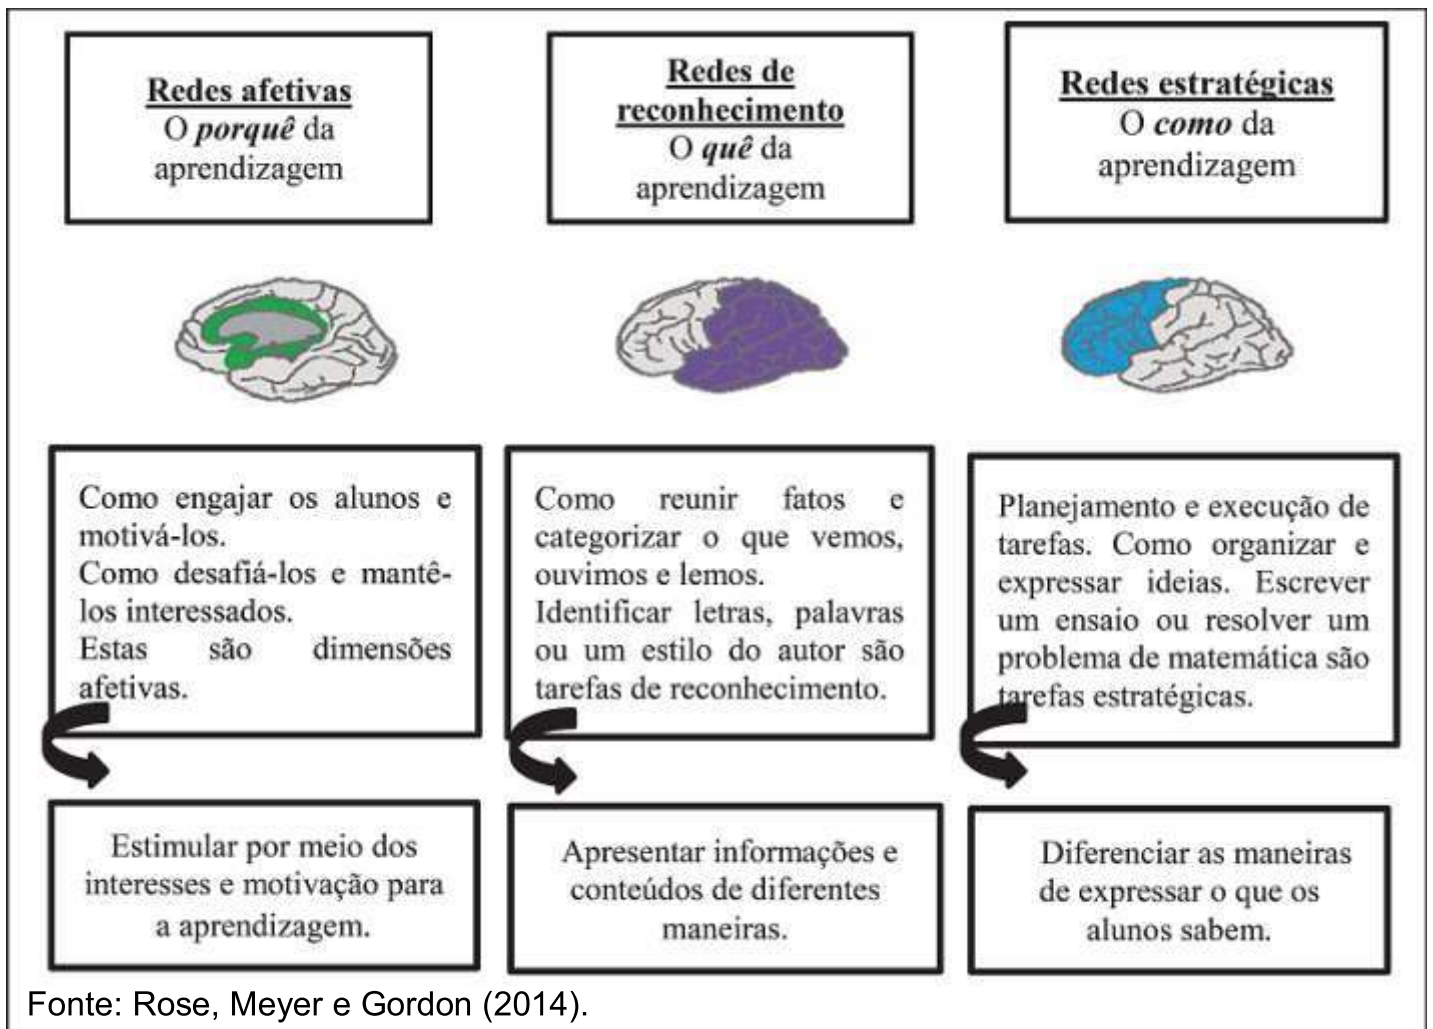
Redes afetivas
O *porquê* da aprendizagem

Redes de reconhecimento
O *quê* da aprendizagem

Redes estratégicas
O *como* da aprendizagem

Como engajar os alunos e motivá-los.
Como desafiá-los e mantê-los interessados.
Estas são dimensões afetivas.

Como reunir fatos e categorizar o que vemos, ouvimos e lemos.
Identificar letras, palavras ou um estilo do autor são tarefas de reconhecimento.

Planejamento e execução de tarefas. Como organizar e expressar ideias. Escrever um ensaio ou resolver um problema de matemática são tarefas estratégicas.

Estimular por meio dos interesses e motivação para a aprendizagem.

Apresentar informações e conteúdos de diferentes maneiras.

Diferenciar as maneiras de expressar o que os alunos sabem.

Fonte: Rose, Meyer e Gordon (2014).